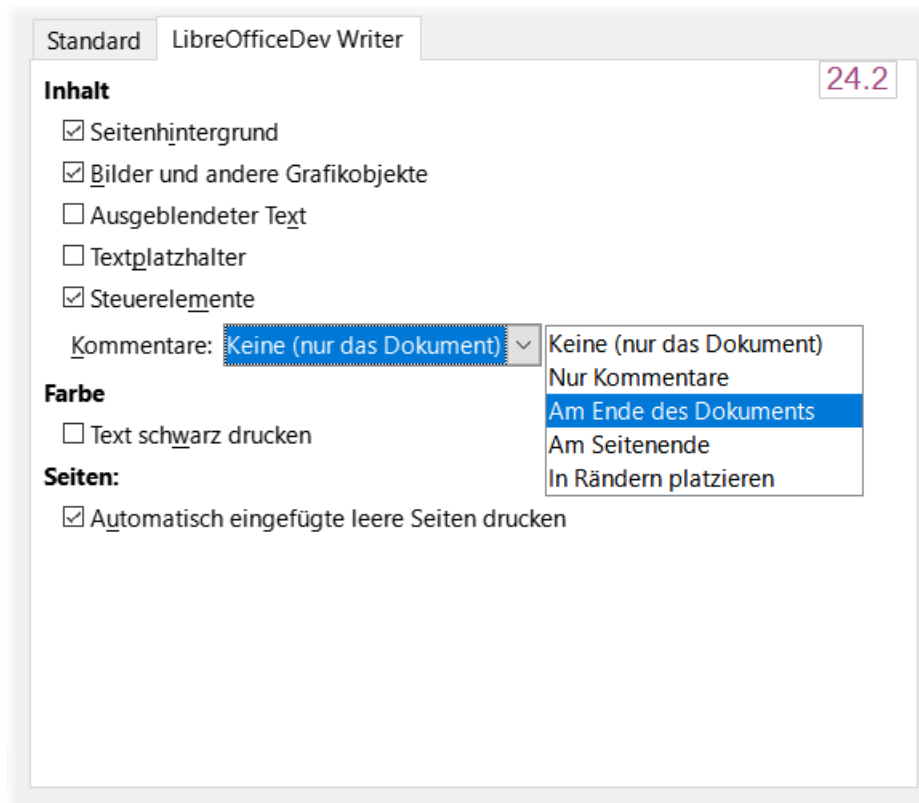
Standard | LibreOfficeDev Writer

24.2

Inhalt

☑ Seitenhintergrund

☑ Bilder und andere Grafikobjekte

☐ Ausgeblendeter Text

☐ Textplatzhalter

☑ Steuerelemente

Kommentare: Keine (nur das Dokument)

Keine (nur das Dokument)
Nur Kommentare
Am Ende des Dokuments
Am Seitenende
In Rändern platzieren

Farbe

☐ Text schwarz drucken

Seiten:

☑ Automatisch eingefügte leere Seiten drucken